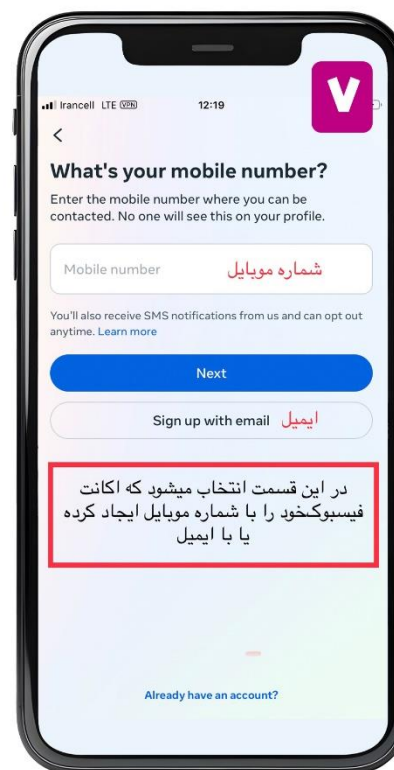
Irancell LTE VPN 12:19

V

<

What's your mobile number?

Enter the mobile number where you can be contacted. No one will see this on your profile.

Mobile number شماره موبایل

You'll also receive SMS notifications from us and can opt out anytime. Learn more

Next

Sign up with email ایمیل

در این قسمت انتخاب میشود که اکانت فیسبوکخود را با شماره موبایل ایجاد کرده یا با ایمیل

Already have an account?